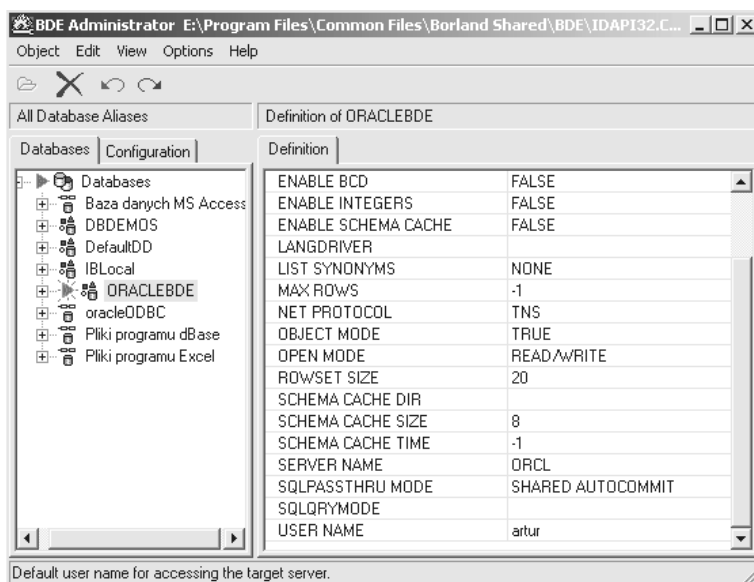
BDE Administrator E:\Program Files\Common Files\Borland Shared\BDE\IDAPI32.C...

Object Edit View Options Help

All Database Aliases

Definition of ORACLEBDE

Databases | Configuration

Definition

Databases
Baza danych MS Access
DBDEMOS
DefaultDD
IBLocal
ORACLEBDE
oracleODBC
Pliki programu dBase
Pliki programu Excel

| | |
|---|---|
| ENABLE BCD | FALSE |
| ENABLE INTEGERS | FALSE |
| ENABLE SCHEMA CACHE | FALSE |
| LANGDRIVER | |
| LIST SYNONYMS | NONE |
| MAX ROWS | -1 |
| NET PROTOCOL | TNS |
| OBJECT MODE | TRUE |
| OPEN MODE | READ/WRITE |
| ROWSET SIZE | 20 |
| SCHEMA CACHE DIR | |
| SCHEMA CACHE SIZE | 8 |
| SCHEMA CACHE TIME | -1 |
| SERVER NAME | ORCL |
| SQLPASSTHRU MODE | SHARED AUTOCOMMIT |
| SQLQRYMODE | |
| USER NAME | artur |

Default user name for accessing the target server.